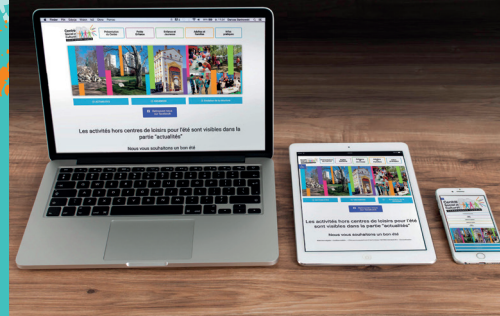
Les activités hors centres de loisirs pour l'été sont visibles dans la partie "actualités"

Nous vous souhaitons un bon été

Les activités hors centres de loisirs pour l'été sont visibles dans la partie "actualités"

Nous vous souhaitons un bon été